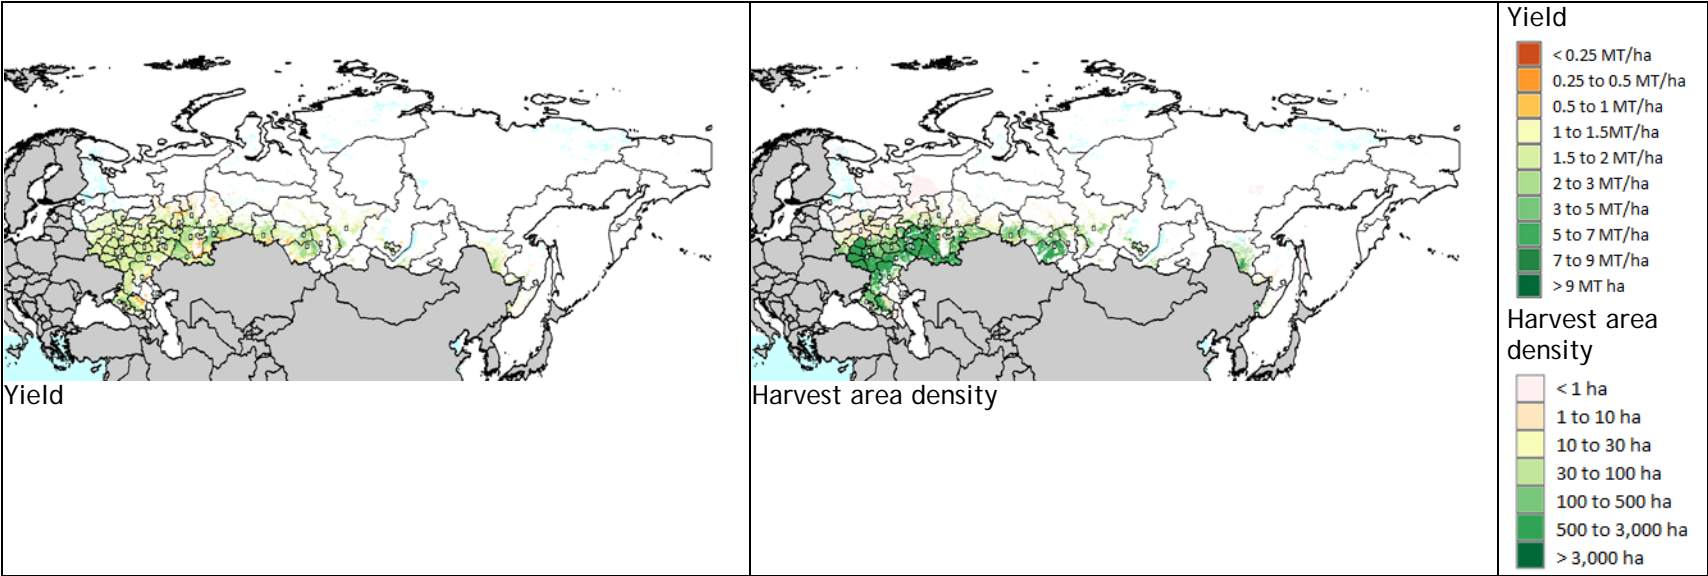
| Yield | Harvest area density | Yield<br>< 0.25 MT/ha<br>0.25 to 0.5 MT/ha<br>0.5 to 1 MT/ha<br>1 to 1.5MT/ha<br>1.5 to 2 MT/ha<br>2 to 3 MT/ha<br>3 to 5 MT/ha<br>5 to 7 MT/ha<br>7 to 9 MT/ha<br>>9 MT ha<br>Harvest area density<br>< 1 ha<br>1 to 10 ha<br>10 to 30 ha<br>30 to 100 ha<br>100 to 500 ha<br>500 to 3,000 ha<br>> 3,000 ha |
|---|---|---|